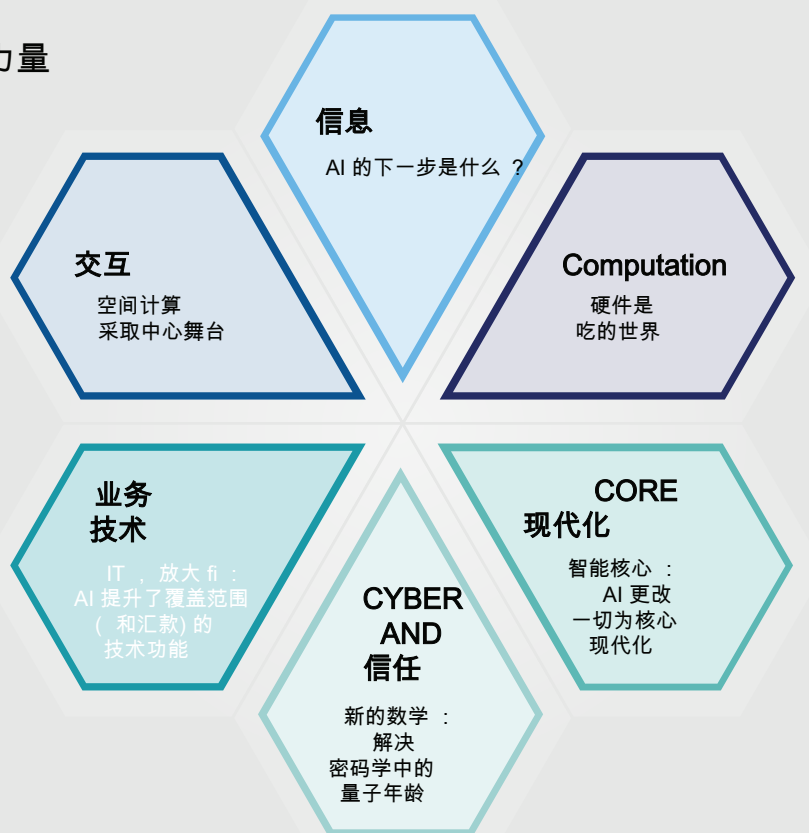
力量

信息
AI 的下一步是什么 ？

交互
空间计算
采取中心舞台

Computation
硬件是
吃的世界

业务
技术
IT ，放大 fi ：
AI 提升了覆盖范围
（ 和汇款) 的
技术功能

CYBER
AND
信任
新的数学 ：
解决
密码学中的
量子年龄

CORE
现代化
智能核心 ：
AI 更改
一切为核心
现代化